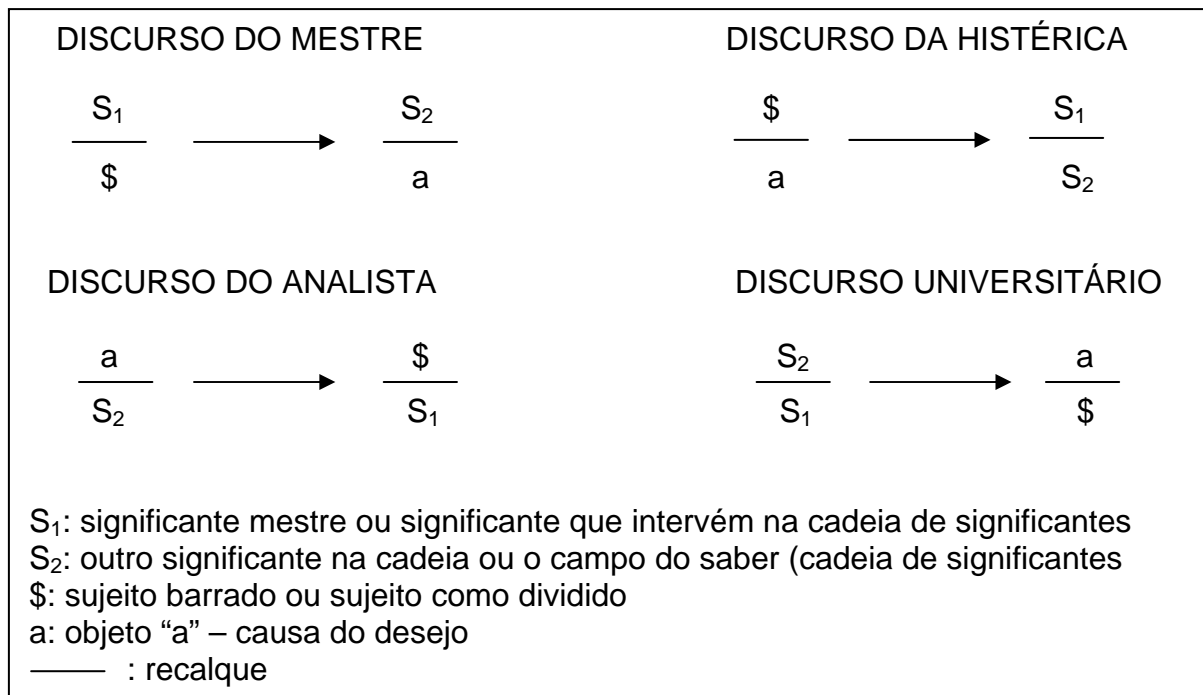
DISCURSO DO MESTRE

$\frac{S_1}{\$} \longrightarrow \frac{S_2}{a}$

DISCURSO DA HISTÉRICA

$\frac{\$}{a} \longrightarrow \frac{S_1}{S_2}$

DISCURSO DO ANALISTA

$\frac{a}{S_2} \longrightarrow \frac{\$}{S_1}$

DISCURSO UNIVERSITÁRIO

$\frac{S_2}{S_1} \longrightarrow \frac{a}{\$}$

$S_1$: significante mestre ou significante que intervém na cadeia de significantes
$S_2$: outro significante na cadeia ou o campo do saber (cadeia de significantes
\$: sujeito barrado ou sujeito como dividido
a: objeto "a" – causa do desejo
—— : recalque